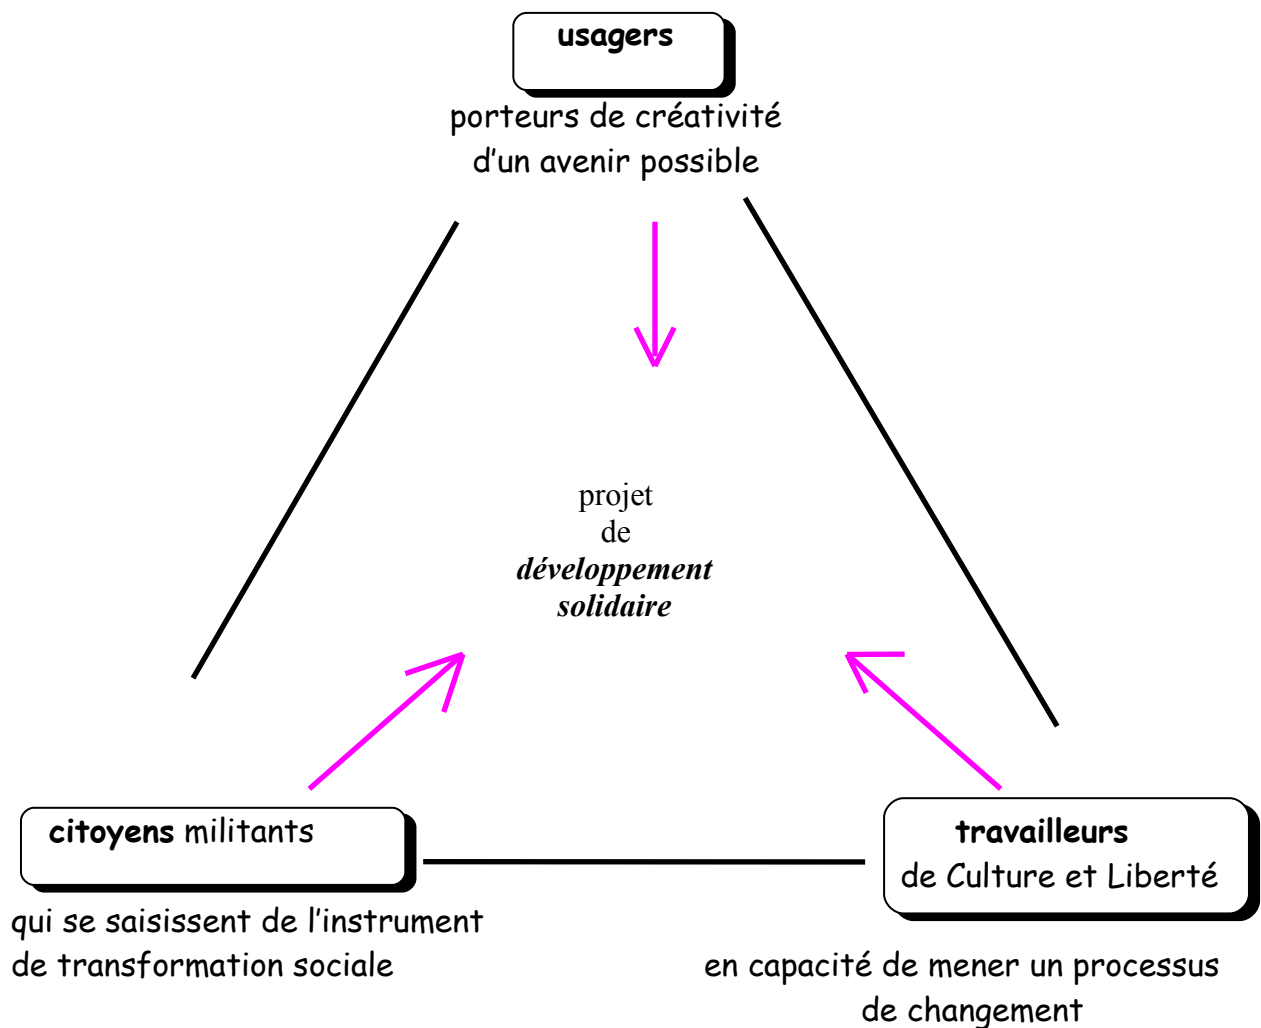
usagers

porteurs de créativité
d'un avenir possible

projet
de
*développement*
*solidaire*

**citoyens** militants

qui se saisissent de l'instrument
de transformation sociale

**travailleurs**
de Culture et Liberté

en capacité de mener un processus
de changement